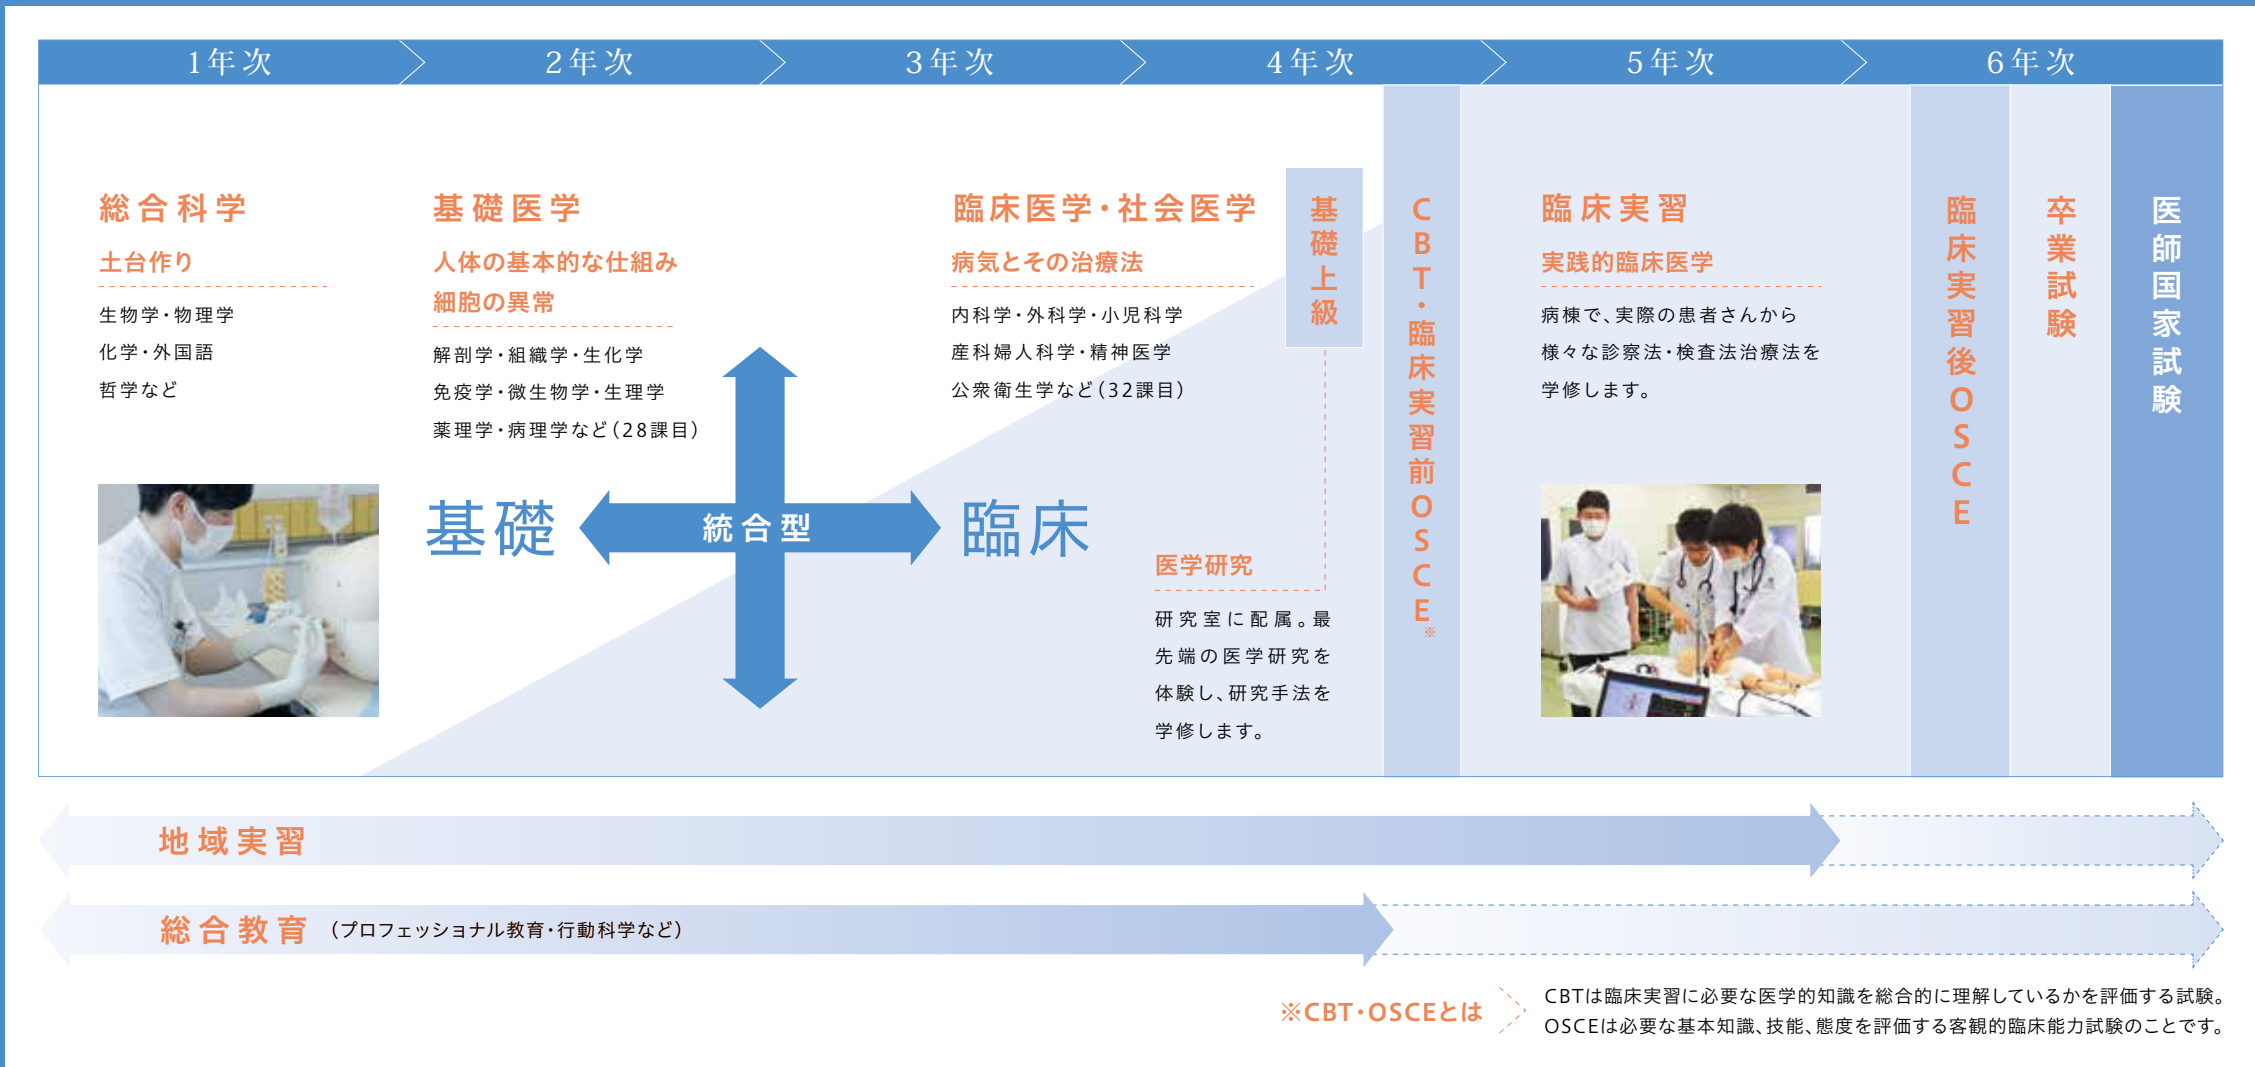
1年次 2年次 3年次 4年次 5年次 6年次

総合科学
土台作り
生物学・物理学
化学・外国語
哲学など

基礎医学
人体の基本的な仕組み
細胞の異常
解剖学・組織学・生化学
免疫学・微生物学・生理学
薬理学・病理学など（28課目）

臨床医学・社会医学
病気とその治療法
内科学・外科学・小児科学
産科婦人科学・精神医学
公衆衛生学など（32課目）

基礎上級

CBT・臨床実習前OSCE※

臨床実習
実践的臨床医学
病棟で、実際の患者さんから様々な診察法・検査法治療法を学修します。

臨床実習後OSCE

卒業試験

医師国家試験

基礎 統合型 臨床

医学研究
研究室に配属。最先端の医学研究を体験し、研究手法を学修します。

地域実習

総合教育（プロフェッショナル教育・行動科学など）

※CBT・OSCEとは
CBTは臨床実習に必要な医学的知識を総合的に理解しているかを評価する試験。
OSCEは必要な基本知識、技能、態度を評価する客観的臨床能力試験のことです。